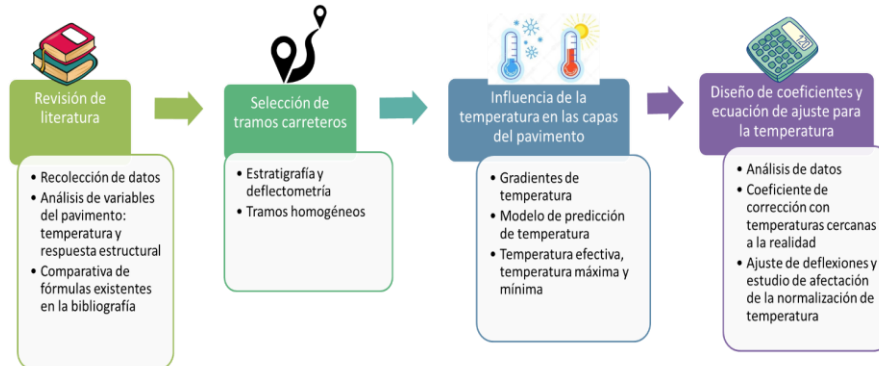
Revisión de literatura

• Recolección de datos
• Análisis de variables del pavimento: temperatura y respuesta estructural
• Comparativa de fórmulas existentes en la bibliografía

Selección de tramos carreteros

• Estratigrafía y deflectometría
• Tramos homogéneos

Influencia de la temperatura en las capas del pavimento

• Gradientes de temperatura
• Modelo de predicción de temperatura
• Temperatura efectiva, temperatura máxima y mínima

Diseño de coeficientes y ecuación de ajuste para la temperatura

• Análisis de datos
• Coeficiente de corrección con temperaturas cercanas a la realidad
• Ajuste de deflexiones y estudio de afectación de la normalización de temperatura